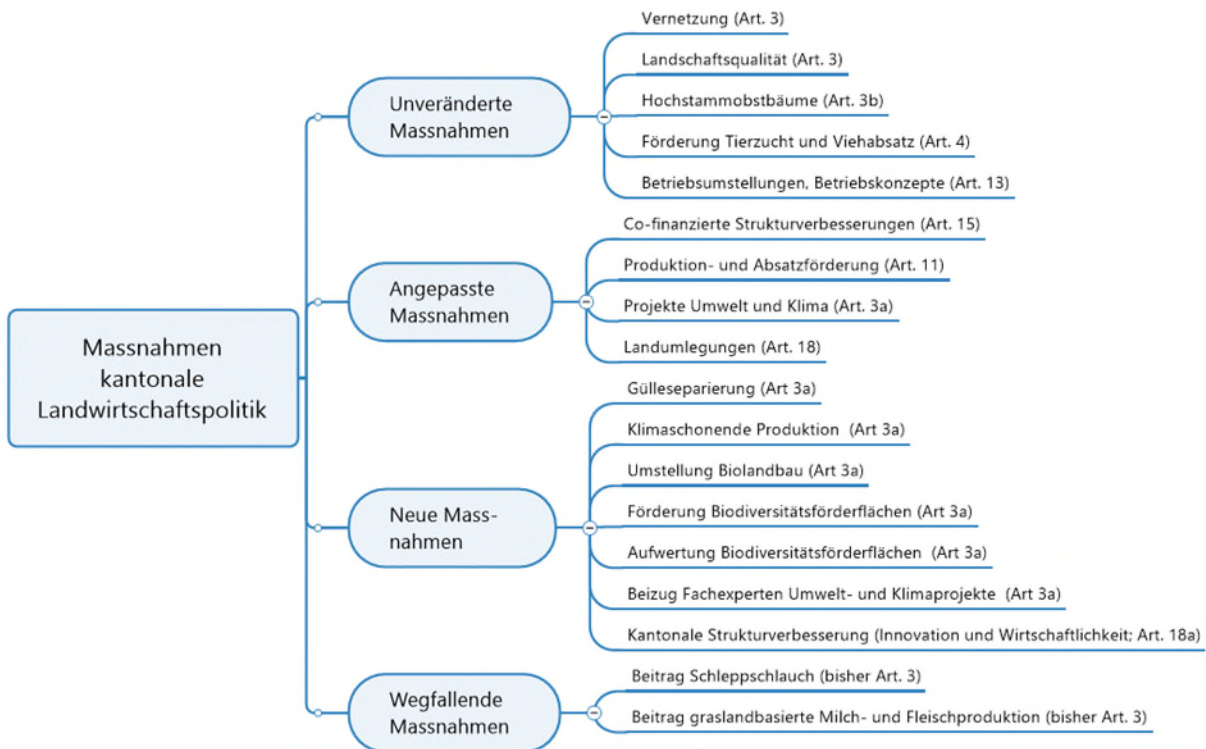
Massnahmen kantonale Landwirtschaftspolitik

Unveränderte Massnahmen

Vernetzung (Art. 3)

Landschaftsqualität (Art. 3)

Hochstammobstbäume (Art. 3b)

Förderung Tierzucht und Viehabsatz (Art. 4)

Betriebsumstellungen, Betriebskonzepte (Art. 13)

Angepasste Massnahmen

Co-finanzierte Strukturverbesserungen (Art. 15)

Produktion- und Absatzförderung (Art. 11)

Projekte Umwelt und Klima (Art. 3a)

Landumlegungen (Art. 18)

Neue Massnahmen

Gülleseparierung (Art 3a)

Klimaschonende Produktion (Art 3a)

Umstellung Biolandbau (Art 3a)

Förderung Biodiversitätsförderflächen (Art 3a)

Aufwertung Biodiversitätsförderflächen (Art 3a)

Beizug Fachexperten Umwelt- und Klimaprojekte (Art 3a)

Kantonale Strukturverbesserung (Innovation und Wirtschaftlichkeit; Art. 18a)

Wegfallende Massnahmen

Beitrag Schleppschlauch (bisher Art. 3)

Beitrag graslandbasierte Milch- und Fleischproduktion (bisher Art. 3)